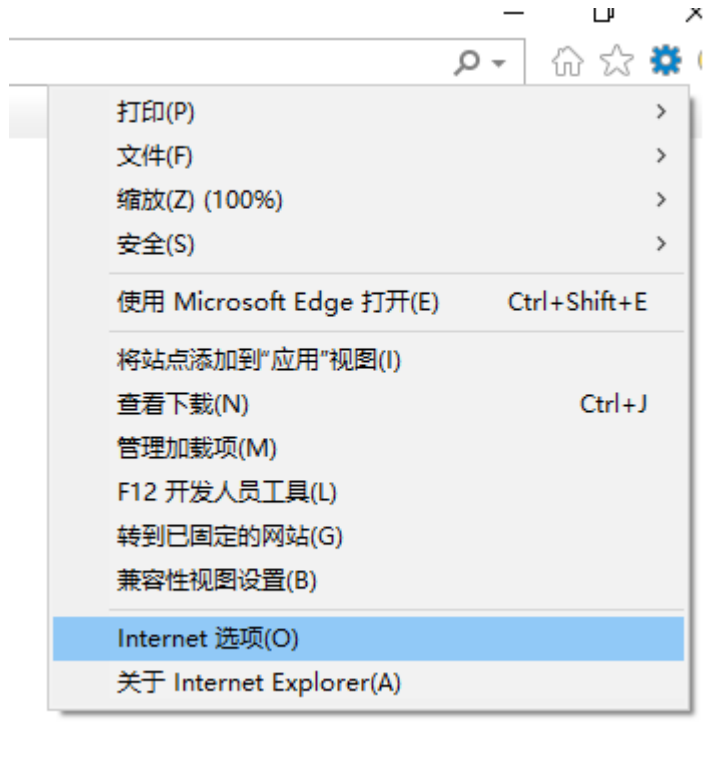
打印(P)
文件(F)
缩放(Z) (100%)
安全(S)

使用 Microsoft Edge 打开(E) Ctrl+Shift+E

将站点添加到“应用”视图(I)
查看下载(N) Ctrl+J
管理加载项(M)
F12 开发人员工具(L)
转到已固定的网站(G)
兼容性视图设置(B)

Internet 选项(O)
关于 Internet Explorer(A)